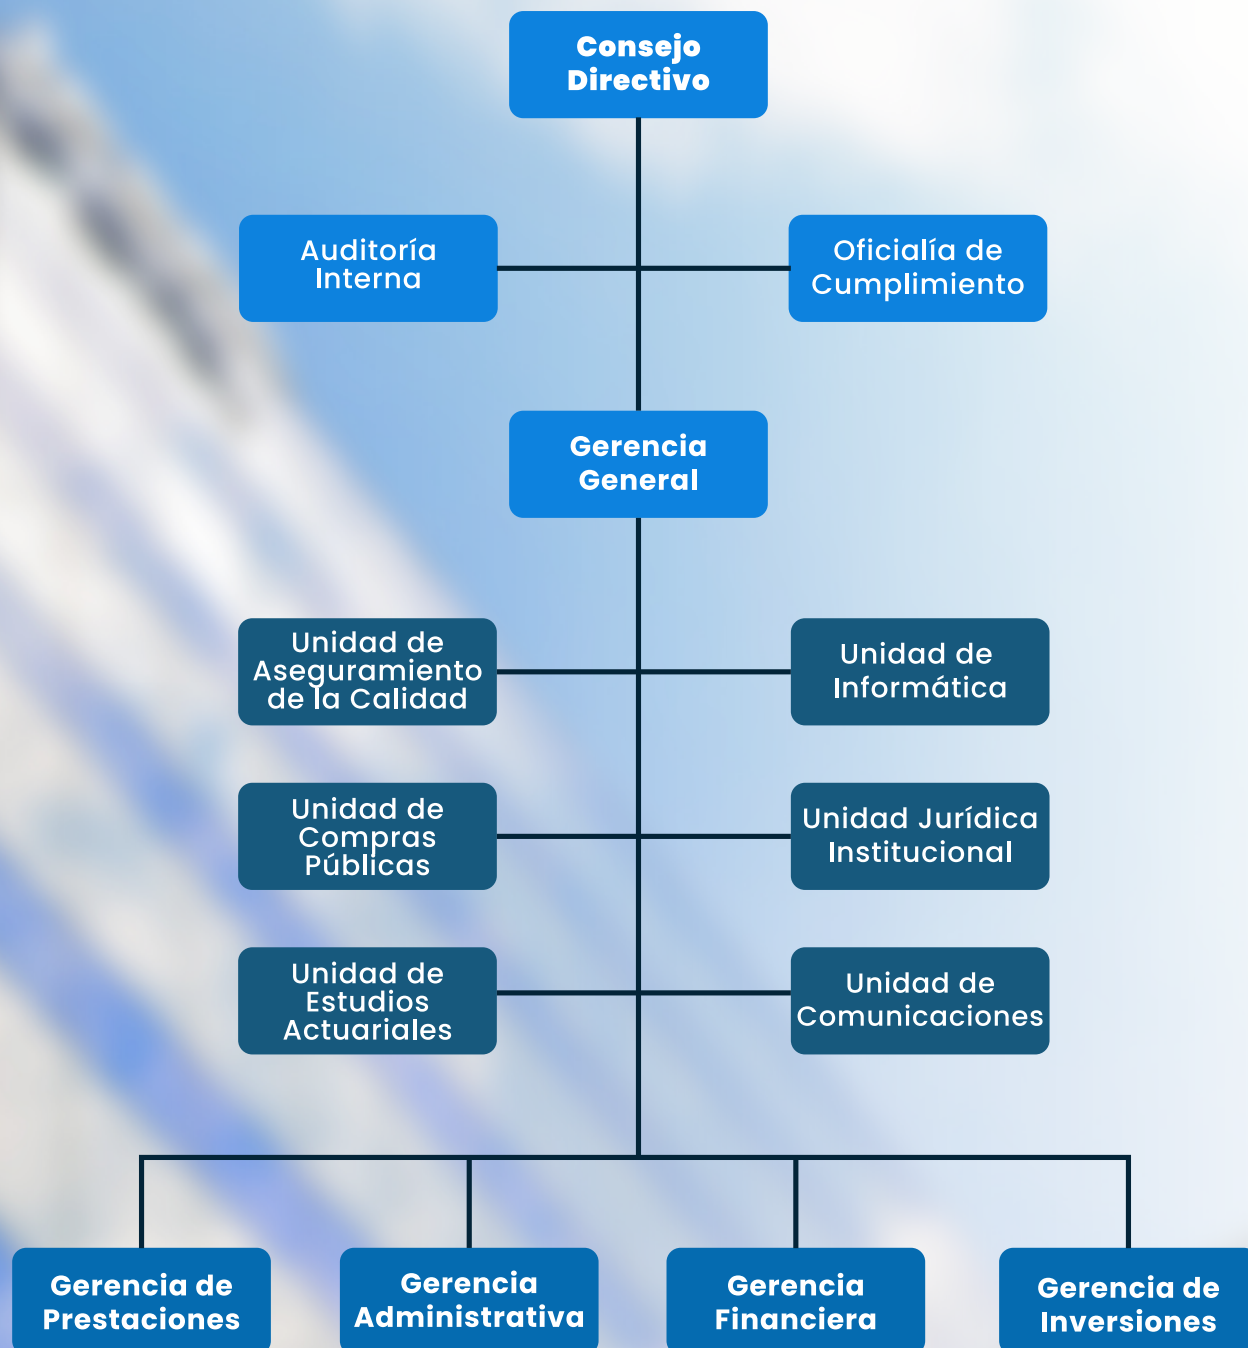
Consejo Directivo

Auditoría Interna

Oficialía de Cumplimiento

Gerencia General

Unidad de Aseguramiento de la Calidad

Unidad de Informática

Unidad de Compras Públicas

Unidad Jurídica Institucional

Unidad de Estudios Actuariales

Unidad de Comunicaciones

Gerencia de Prestaciones

Gerencia Administrativa

Gerencia Financiera

Gerencia de Inversiones